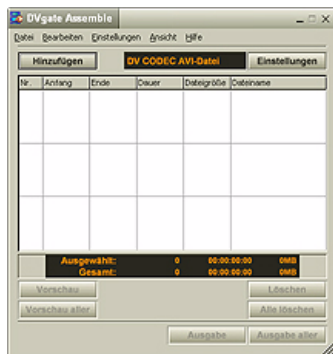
DVgate Assemble

Datei Bearbeiten Einstellungen Ansicht Hilfe

Hinzufügen DV CODEC AVI-Datei Einstellungen

| Nr. | Anfang | Ende | Dauer | Dateigröße | Dateiname |
|---|---|---|---|---|---|

Ausgewählt: 0 00:00:00:00 0MB
Gesamt: 0 00:00:00:00 0MB

Vorschau
Vorschau aller
Löschen
Alle löschen
Ausgabe
Ausgabe aller